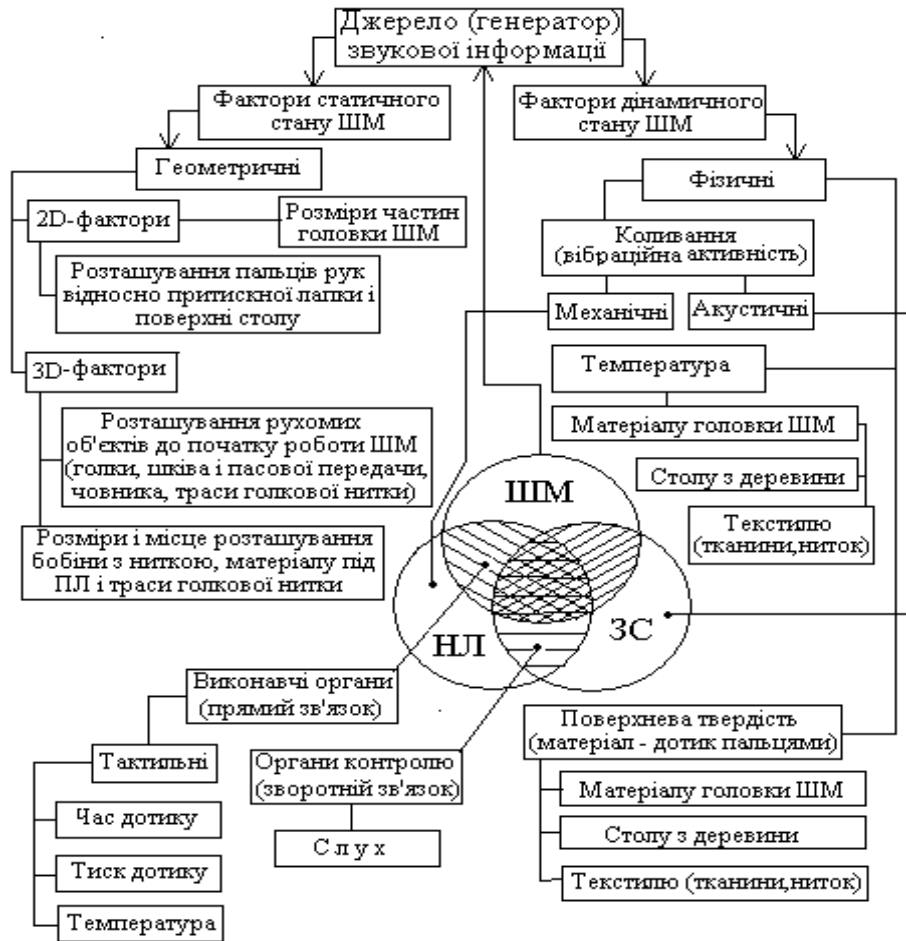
Джерело (генератор) звукової інформації

Фактори статичного стану ШМ

Фактори динамичного стану ШМ

Геометричні

2D-фактори

Розміри частин головки ШМ

Розташування пальців рук відносно притискної лапки і поверхні столу

3D-фактори

Розташування рухомих об'єктів до початку роботи ШМ (голки, шківа і пасової передачі, човника, траси голкової нитки)

Розміри і місце розташування бобіни з ниткою, матеріалу під ПЛ і траси голкової нитки

Фізичні

Коливання (вібраційна активність)

Механічні

Акустичні

Температура

Матеріалу головки ШМ

Столу з деревини

Текстилю (тканини,ниток)

ШМ

НЛ

ЗС

Виконавчі органи (прямий зв'язок)

Тактильні

Час дотику

Тиск дотику

Температура

Органи контролю (зворотній зв'язок)

С л у х

Поверхнева твердість (матеріал - дотик пальцями)

Матеріалу головки ШМ

Столу з деревини

Текстилю (тканини,ниток)